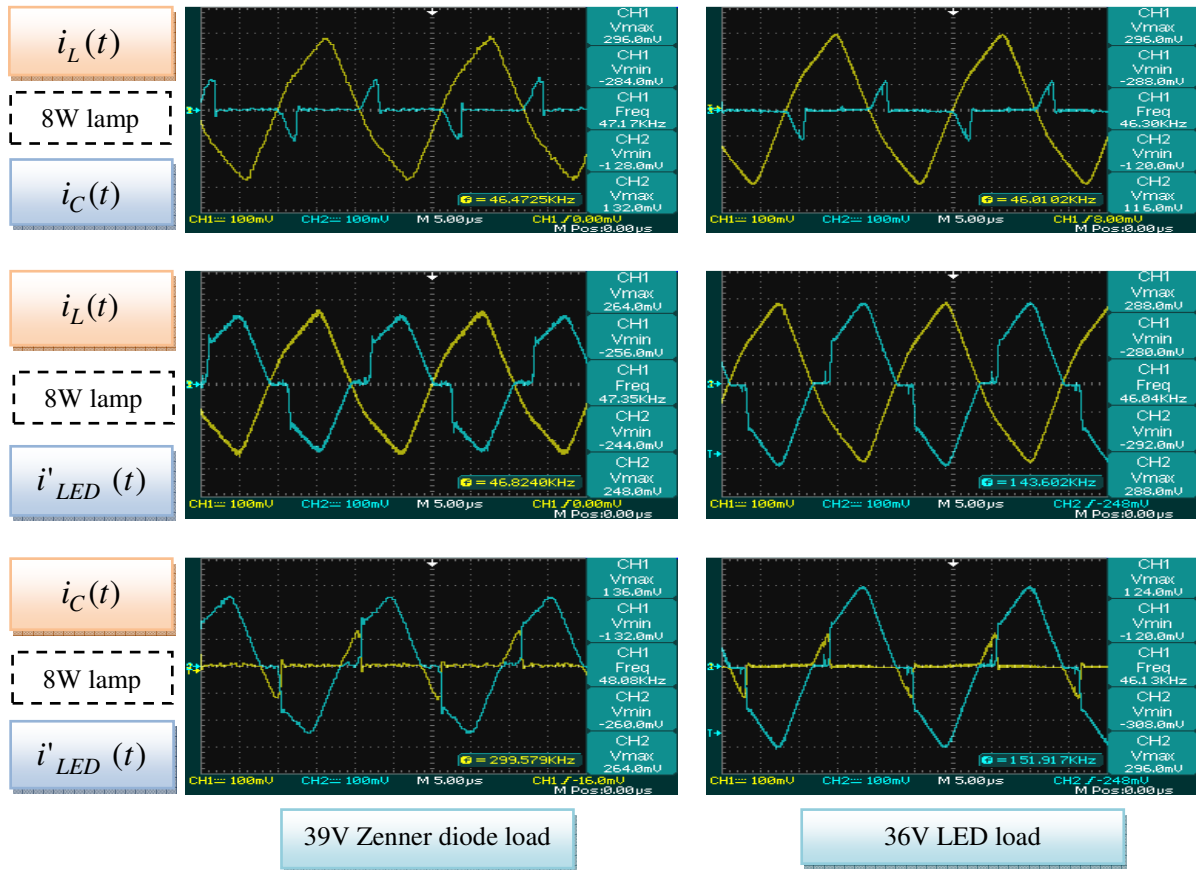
$i_L(t)$

8W lamp

$i_C(t)$

CH1 Vmax 296.0mV
CH1 Vmin -284.0mV
CH1 Freq 47.17KHz
CH2 Vmin -128.0mV
CH2 Vmax 132.0mV
46.4725KHz
CH1 100mV CH2 100mV M 5.00µs CH1 0.00mV
M Pos:0.00µs

CH1 Vmax 296.0mV
CH1 Vmin -288.0mV
CH1 Freq 46.30KHz
CH2 Vmin -120.0mV
CH2 Vmax 116.0mV
46.0102KHz
CH1 100mV CH2 100mV M 5.00µs CH1 8.00mV
M Pos:0.00µs

$i_L(t)$

8W lamp

$i'_{LED}\ (t)$

CH1 Vmax 264.0mV
CH1 Vmin -256.0mV
CH1 Freq 47.35KHz
CH2 Vmin -244.0mV
CH2 Vmax 248.0mV
46.8240KHz
CH1 100mV CH2 100mV M 5.00µs CH1 0.00mV
M Pos:0.00µs

CH1 Vmax 288.0mV
CH1 Vmin -280.0mV
CH1 Freq 46.04KHz
CH2 Vmin -292.0mV
CH2 Vmax 288.0mV
143.602KHz
CH1 100mV CH2 100mV M 5.00µs CH2 -248mV
M Pos:0.00µs

$i_C(t)$

8W lamp

$i'_{LED}\ (t)$

CH1 Vmax 136.0mV
CH1 Vmin -132.0mV
CH1 Freq 48.08KHz
CH2 Vmin -260.0mV
CH2 Vmax 264.0mV
299.579KHz
CH1 100mV CH2 100mV M 5.00µs CH1 -16.0mV
M Pos:0.00µs

CH1 Vmax 124.0mV
CH1 Vmin -120.0mV
CH1 Freq 46.13KHz
CH2 Vmin -308.0mV
CH2 Vmax 296.0mV
151.917KHz
CH1 100mV CH2 100mV M 5.00µs CH2 -248mV
M Pos:0.00µs

39V Zenner diode load

36V LED load